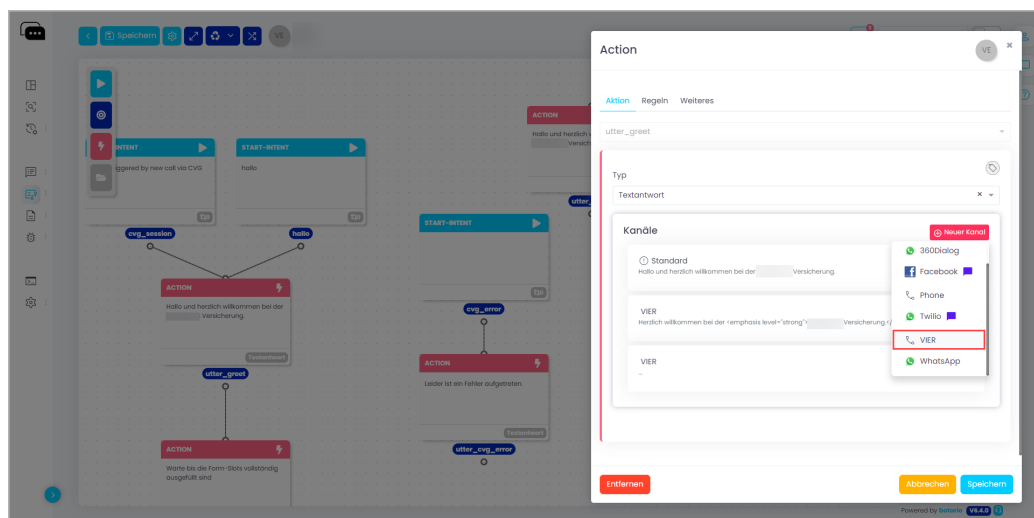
Speichern
VE

Action
VE
×
Aktion Regeln Weiteres
utter_greet
Typ
Textantwort
Kanäle
Neuer Kanal
Standard
Hallo und herzlich willkommen bei der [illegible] Versicherung.
VIER
Herzlich willkommen bei der <emphasis level="strong">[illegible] Versicherung.</
VIER
..
360Dialog
Facebook
Phone
Twilio
VIER
WhatsApp
Entfernen
Abbrechen
Speichern

START-INTENT
Triggered by new call via CVG
START-INTENT
hallo
cvg_session
hallo
ACTION
Hallo und herzlich willkommen bei der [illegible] Versicherung.
Textantwort
utter_greet
ACTION
Warte bis die Form-Slots vollständig ausgefüllt sind
START-INTENT
cvg_error
ACTION
Leider ist ein Fehler aufgetreten.
Textantwort
utter_cvg_error
ACTION
Hallo und herzlich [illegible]
Versich
Powered by botario V6.4.0